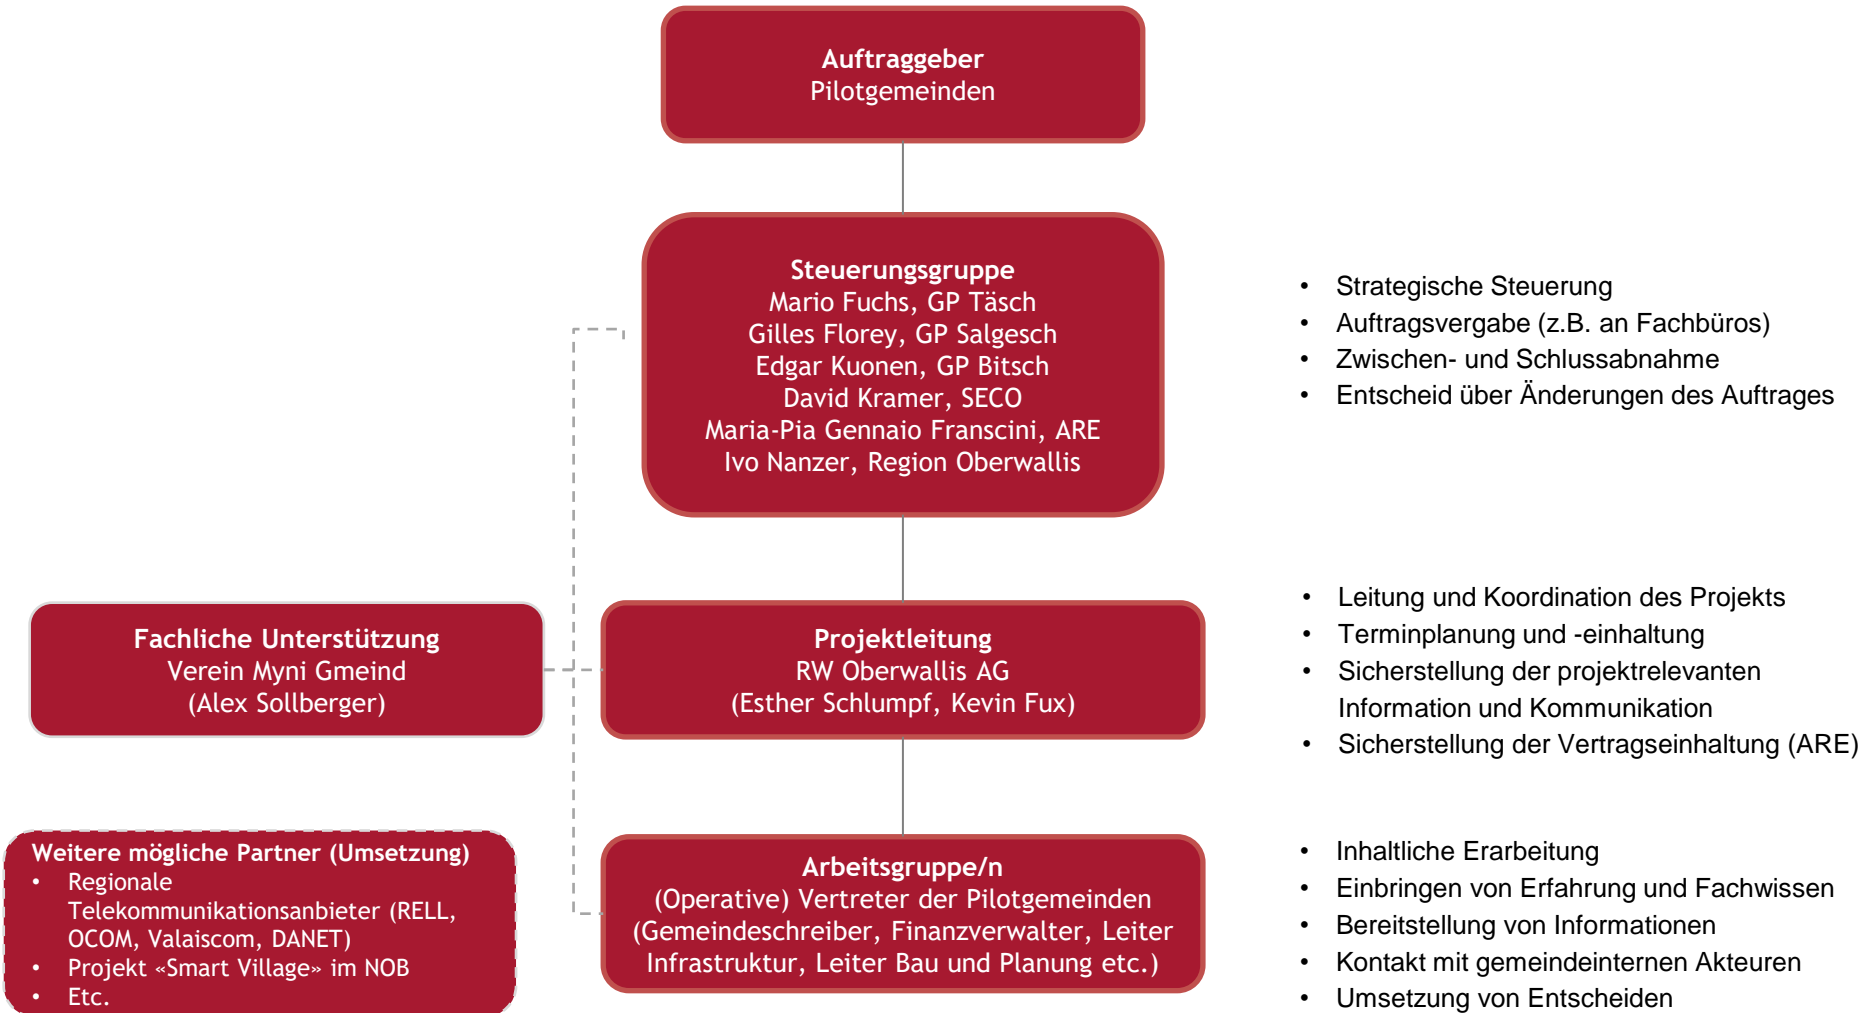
**Auftraggeber**
Pilotgemeinden

**Steuerungsgruppe**
Mario Fuchs, GP Täsch
Gilles Florey, GP Salgesch
Edgar Kuonen, GP Bitsch
David Kramer, SECO
Maria-Pia Gennaio Franscini, ARE
Ivo Nanzer, Region Oberwallis

- Strategische Steuerung
- Auftragsvergabe (z.B. an Fachbüros)
- Zwischen- und Schlussabnahme
- Entscheid über Änderungen des Auftrages

**Fachliche Unterstützung**
Verein Myni Gmeind
(Alex Sollberger)

**Projektleitung**
RW Oberwallis AG
(Esther Schlumpf, Kevin Fux)

- Leitung und Koordination des Projekts
- Terminplanung und -einhaltung
- Sicherstellung der projektrelevanten Information und Kommunikation
- Sicherstellung der Vertragseinhaltung (ARE)

**Weitere mögliche Partner (Umsetzung)**
- Regionale Telekommunikationsanbieter (RELL, OCOM, Valaiscom, DANET)
- Projekt «Smart Village» im NOB
- Etc.

**Arbeitsgruppe/n**
(Operative) Vertreter der Pilotgemeinden (Gemeindeschreiber, Finanzverwalter, Leiter Infrastruktur, Leiter Bau und Planung etc.)

- Inhaltliche Erarbeitung
- Einbringen von Erfahrung und Fachwissen
- Bereitstellung von Informationen
- Kontakt mit gemeindeinternen Akteuren
- Umsetzung von Entscheiden